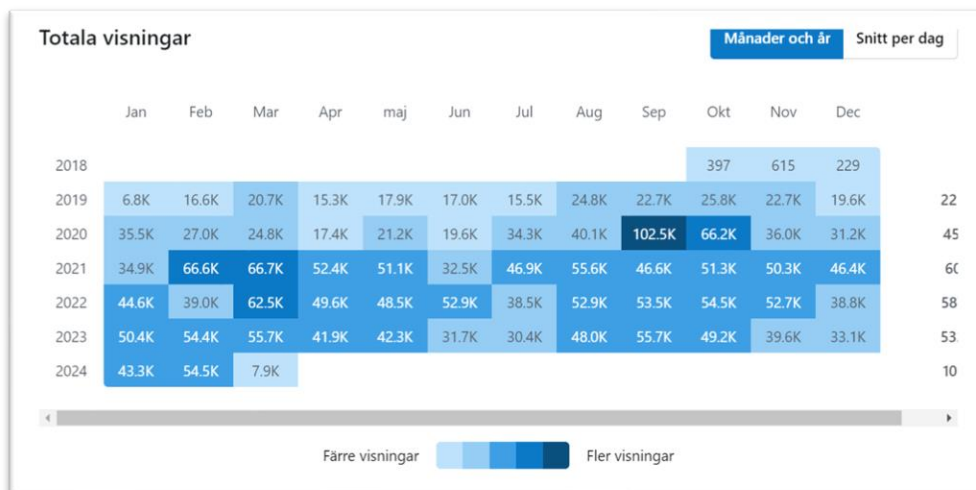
Totala visningar

Månader och år | Snitt per dag

|  | Jan | Feb | Mar | Apr | maj | Jun | Jul | Aug | Sep | Okt | Nov | Dec |  |
|---|---|---|---|---|---|---|---|---|---|---|---|---|---|
| 2018 |  |  |  |  |  |  |  |  |  | 397 | 615 | 229 |  |
| 2019 | 6.8K | 16.6K | 20.7K | 15.3K | 17.9K | 17.0K | 15.5K | 24.8K | 22.7K | 25.8K | 22.7K | 19.6K | 22 |
| 2020 | 35.5K | 27.0K | 24.8K | 17.4K | 21.2K | 19.6K | 34.3K | 40.1K | 102.5K | 66.2K | 36.0K | 31.2K | 45 |
| 2021 | 34.9K | 66.6K | 66.7K | 52.4K | 51.1K | 32.5K | 46.9K | 55.6K | 46.6K | 51.3K | 50.3K | 46.4K | 60 |
| 2022 | 44.6K | 39.0K | 62.5K | 49.6K | 48.5K | 52.9K | 38.5K | 52.9K | 53.5K | 54.5K | 52.7K | 38.8K | 58 |
| 2023 | 50.4K | 54.4K | 55.7K | 41.9K | 42.3K | 31.7K | 30.4K | 48.0K | 55.7K | 49.2K | 39.6K | 33.1K | 53 |
| 2024 | 43.3K | 54.5K | 7.9K |  |  |  |  |  |  |  |  |  | 10 |

Färre visningar | Fler visningar